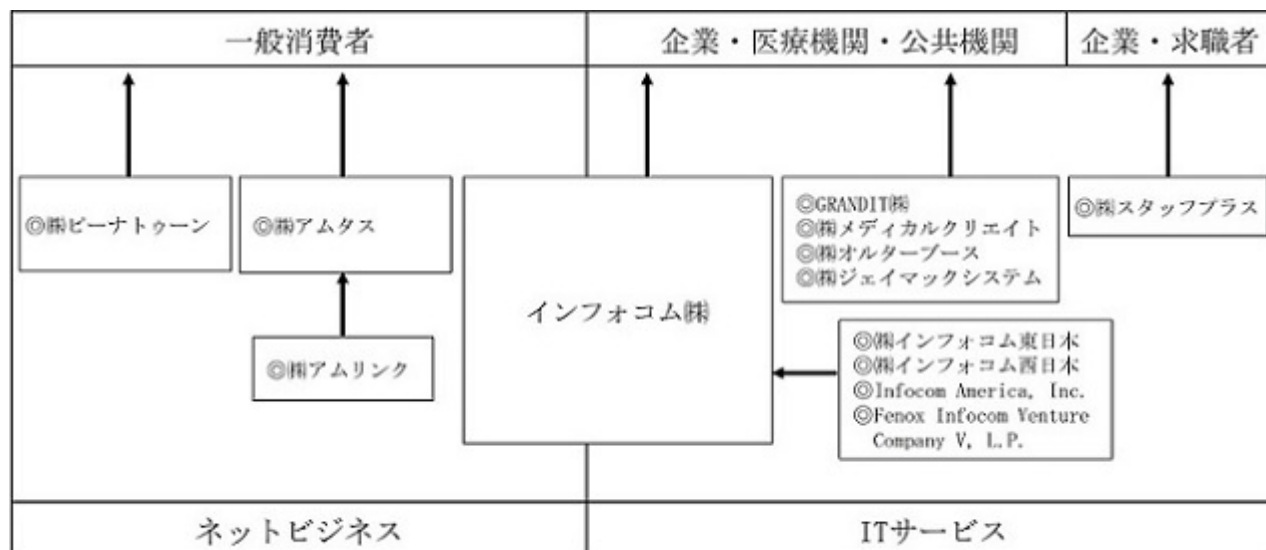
一般消費者

企業・医療機関・公共機関

企業・求職者

◎㈱ビーナトゥーン

◎㈱アムタス

◎㈱アムリンク

インフォコム㈱

◎GRANDIT㈱
◎㈱メディカルクリエイト
◎㈱オルターブース
◎㈱ジェイマックシステム

◎㈱スタッフプラス

◎㈱インフォコム東日本
◎㈱インフォコム西日本
◎Infocom America, Inc.
◎Fenox Infocom Venture Company V, L.P.

ネットビジネス

ITサービス